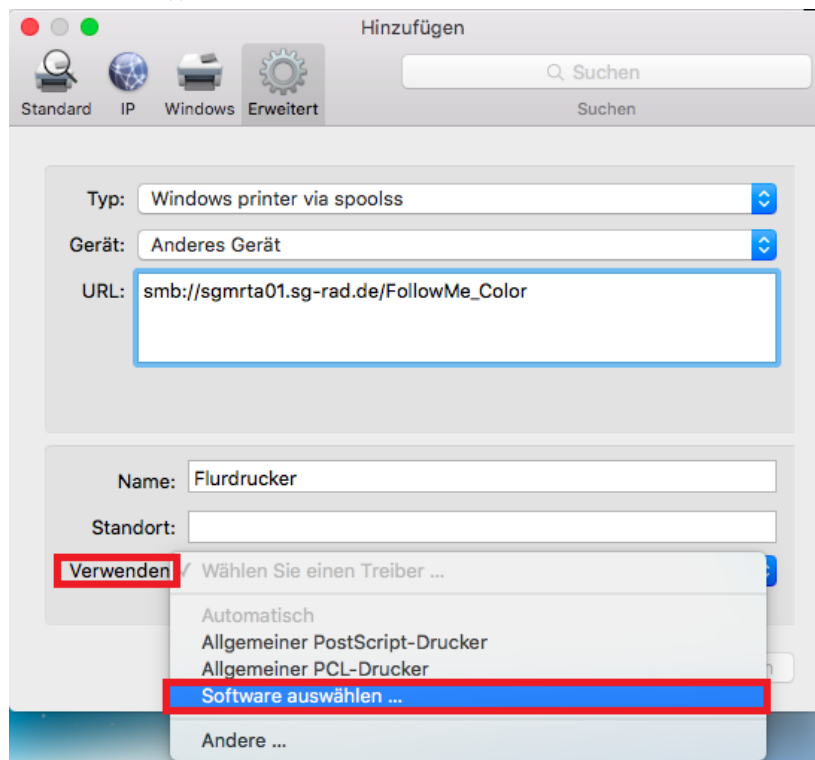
Hinzufügen

Standard IP Windows Erweitert

Suchen

Suchen

Typ: Windows printer via spoolss

Gerät: Anderes Gerät

URL: smb://sgmrta01.sg-rad.de/FollowMe_Color

Name: Flurdrucker

Standort:

Verwenden ✓ Wählen Sie einen Treiber ...

Automatisch

Allgemeiner PostScript-Drucker

Allgemeiner PCL-Drucker

Software auswählen ...

Andere ...